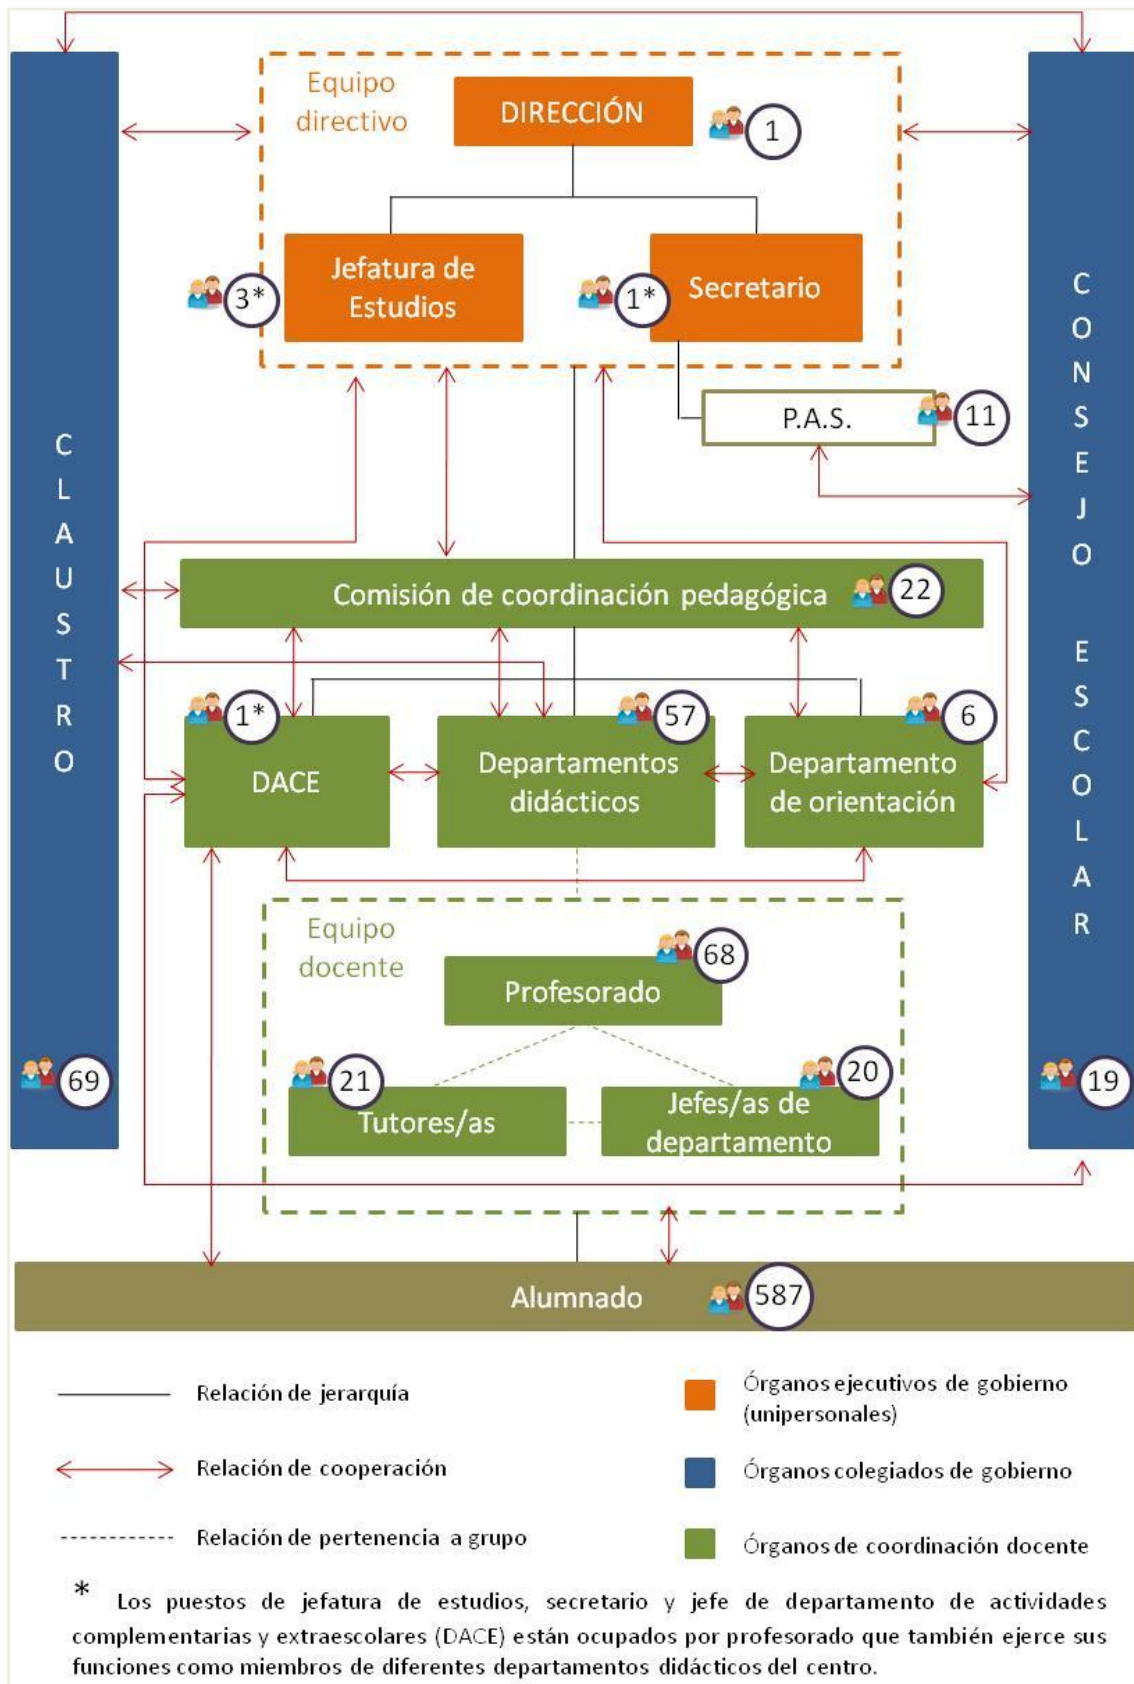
Equipo directivo

DIRECCIÓN 1

Jefatura de Estudios 3*

1* Secretario

P.A.S. 11

C L A U S T R O 69

C O N S E J O E S C O L A R 19

Comisión de coordinación pedagógica 22

1* DACE

Departamentos didácticos 57

Departamento de orientación 6

Equipo docente

Profesorado 68

21 Tutores/as

Jefes/as de departamento 20

Alumnado 587

Relación de jerarquía

Relación de cooperación

Relación de pertenencia a grupo

Órganos ejecutivos de gobierno (unipersonales)

Órganos colegiados de gobierno

Órganos de coordinación docente

* Los puestos de jefatura de estudios, secretario y jefe de departamento de actividades complementarias y extraescolares (DACE) están ocupados por profesorado que también ejerce sus funciones como miembros de diferentes departamentos didácticos del centro.